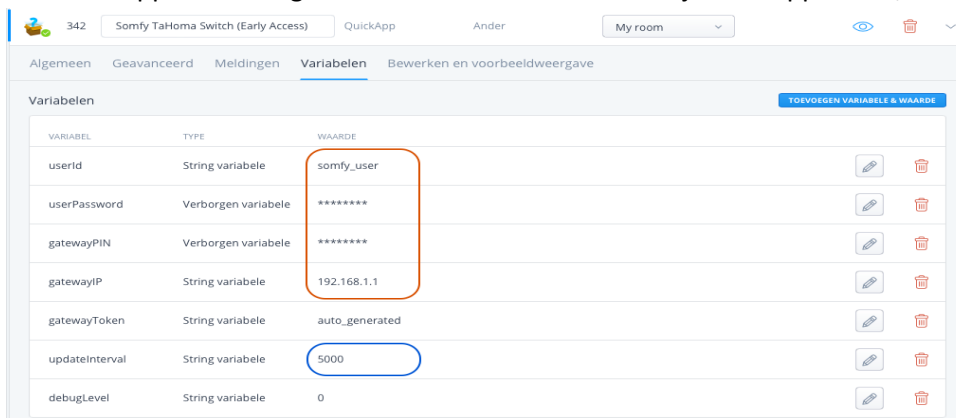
342 Somfy TaHoma Switch (Early Access) QuickApp Ander My room

Algemeen Geavanceerd Meldingen Variabelen Bewerken en voorbeeldweergave

Variabelen

TOEVOEGEN VARIABELE & WAARDE

| VARIABEL | TYPE | WAARDE |
|---|---|---|
| userId | String variabele | somfy_user |
| userPassword | Verborgen variabele | ******** |
| gatewayPIN | Verborgen variabele | ******** |
| gatewayIP | String variabele | 192.168.1.1 |
| gatewayToken | String variabele | auto_generated |
| updateInterval | String variabele | 5000 |
| debugLevel | String variabele | 0 |